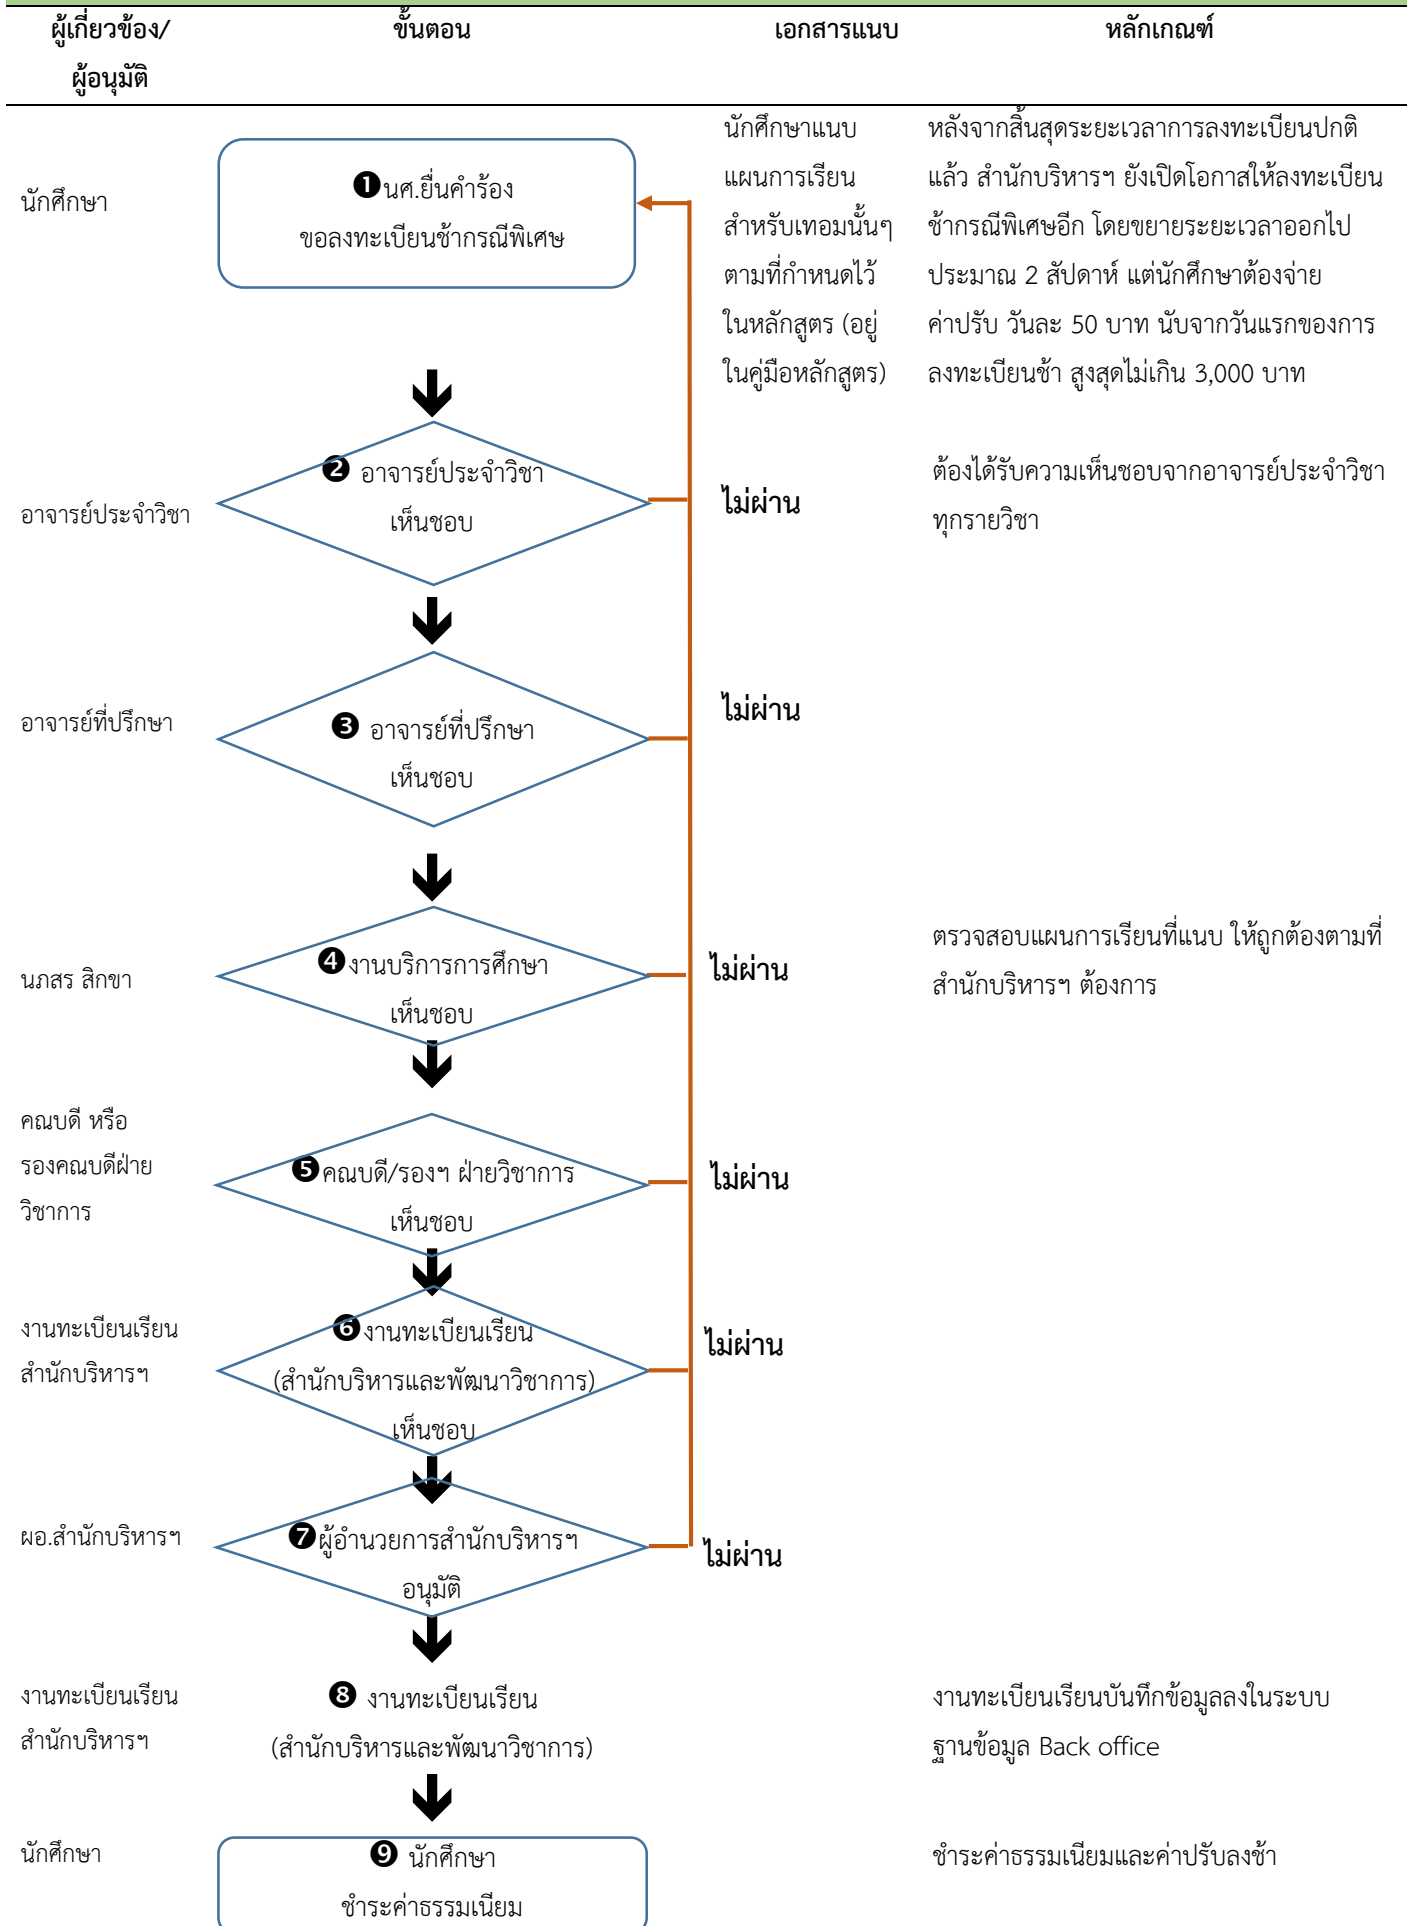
| ผู้เกี่ยวข้อง/ผู้อนุมัติ | ขั้นตอน | เอกสารแนบ | หลักเกณฑ์ |
|---|---|---|---|
| นักศึกษา | ❶นศ.ยื่นคำร้อง ขอลงทะเบียนช้ากรณีพิเศษ | นักศึกษาแนบแผนการเรียนสำหรับเทอมนั้นๆ ตามที่กำหนดไว้ในหลักสูตร (อยู่ในคู่มือหลักสูตร) | หลังจากสิ้นสุดระยะเวลาการลงทะเบียนปกติแล้ว สำนักบริหารฯ ยังเปิดโอกาสให้ลงทะเบียนช้ากรณีพิเศษอีก โดยขยายระยะเวลาออกไปประมาณ 2 สัปดาห์ แต่นักศึกษาต้องจ่ายค่าปรับ วันละ 50 บาท นับจากวันแรกของการลงทะเบียนช้า สูงสุดไม่เกิน 3,000 บาท |
| อาจารย์ประจำวิชา | ❷ อาจารย์ประจำวิชา เห็นชอบ | ไม่ผ่าน | ต้องได้รับความเห็นชอบจากอาจารย์ประจำวิชาทุกรายวิชา |
| อาจารย์ที่ปรึกษา | ❸ อาจารย์ที่ปรึกษา เห็นชอบ | ไม่ผ่าน | |
| นภสร สิกขา | ❹งานบริการการศึกษา เห็นชอบ | ไม่ผ่าน | ตรวจสอบแผนการเรียนที่แนบ ให้ถูกต้องตามที่สำนักบริหารฯ ต้องการ |
| คณบดี หรือ รองคณบดีฝ่ายวิชาการ | ❺คณบดี/รองฯ ฝ่ายวิชาการ เห็นชอบ | ไม่ผ่าน | |
| งานทะเบียนเรียน สำนักบริหารฯ | ❻งานทะเบียนเรียน (สำนักบริหารและพัฒนาวิชาการ) เห็นชอบ | ไม่ผ่าน | |
| ผอ.สำนักบริหารฯ | ❼ผู้อำนวยการสำนักบริหารฯ อนุมัติ | ไม่ผ่าน | |
| งานทะเบียนเรียน สำนักบริหารฯ | ❽ งานทะเบียนเรียน (สำนักบริหารและพัฒนาวิชาการ) | | งานทะเบียนเรียนบันทึกข้อมูลลงในระบบฐานข้อมูล Back office |
| นักศึกษา | ❾ นักศึกษา ชำระค่าธรรมเนียม | | ชำระค่าธรรมเนียมและค่าปรับลงช้า |